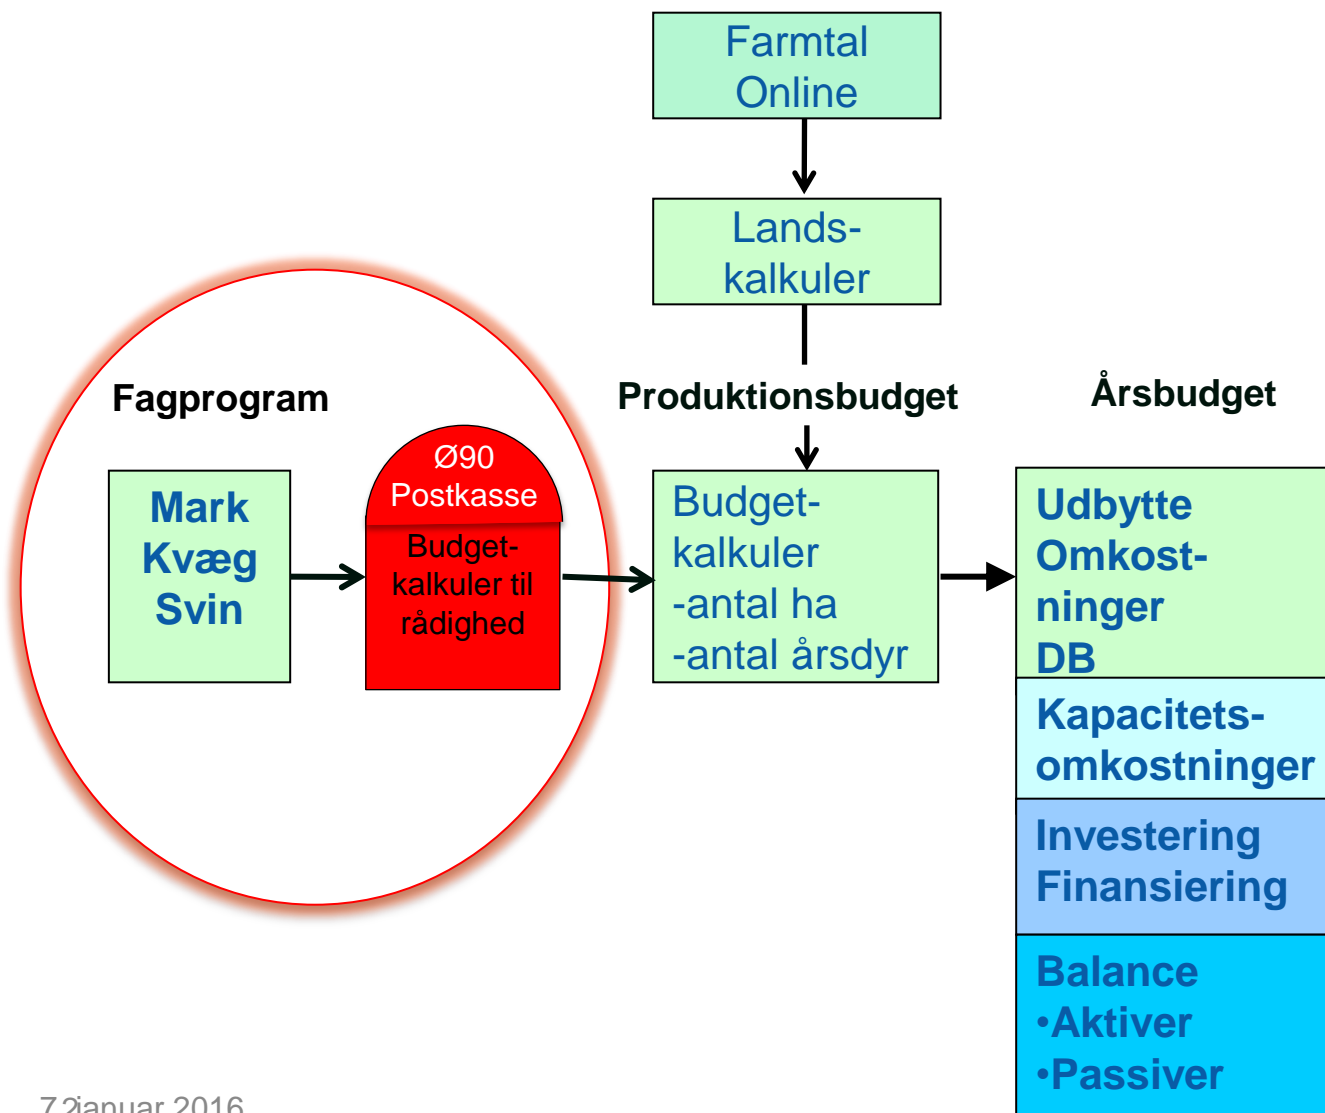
Farmtal Online

Lands-kalkuler

Fagprogram

Produktionsbudget

Årsbudget

Mark Kvæg Svin

Ø90 Postkasse

Budget-kalkuler til rådighed

Budget-kalkuler
-antal ha
-antal årsdyr

Udbytte
Omkost-ninger
DB

Kapacitets-omkostninger

Investering
Finansiering

Balance
•Aktiver
•Passiver

7 2januar 2016